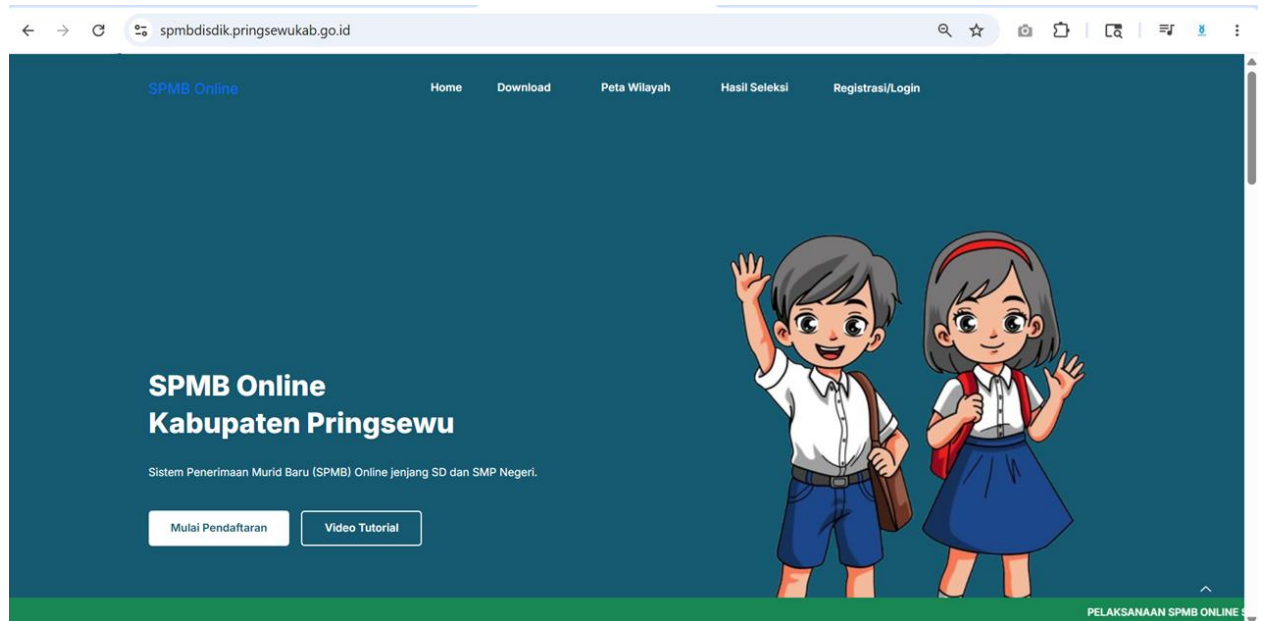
spmbdisdik.pringsewukab.go.id

SPMB Online

Home Download Peta Wilayah Hasil Seleksi Registrasi/Login

SPMB Online
Kabupaten Pringsewu

Sistem Penerimaan Murid Baru (SPMB) Online jenjang SD dan SMP Negeri.

Mulai Pendaftaran Video Tutorial

PELAKSANAAN SPMB ONLINE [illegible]